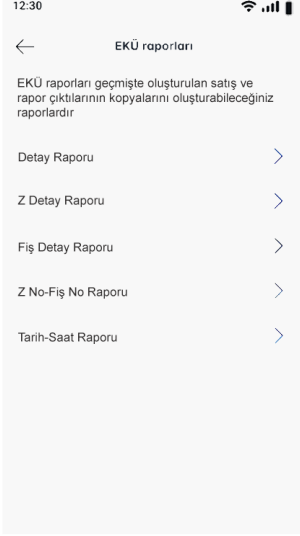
12:30

EKÜ raporları

EKÜ raporları geçmişte oluşturulan satış ve rapor çıktılarının kopyalarını oluşturabileceğiniz raporlardır

Detay Raporu

Z Detay Raporu

Fiş Detay Raporu

Z No-Fiş No Raporu

Tarih-Saat Raporu